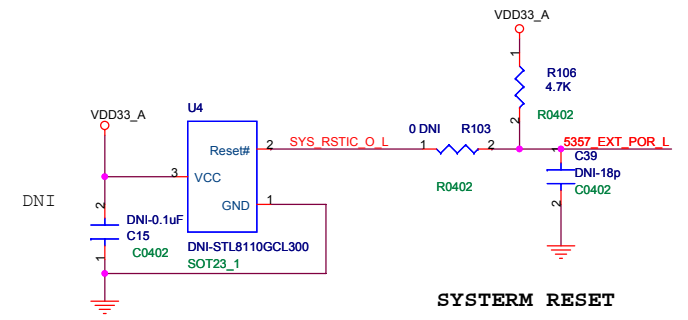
VDD33_A

1

R106
4.7K

2

R0402

VDD33_A

U4

Reset#

2

SYS_RSTIC_O_L

0 DNI

R103

1

2

5357_EXT_POR_L

1

C39

3

VCC

DNI-18p

R0402

C0402

DNI

2

GND

1

2

DNI-0.1uF

C15

C0402

DNI-STL8110GCL300

1

SOT23_1

SYSTERM RESET